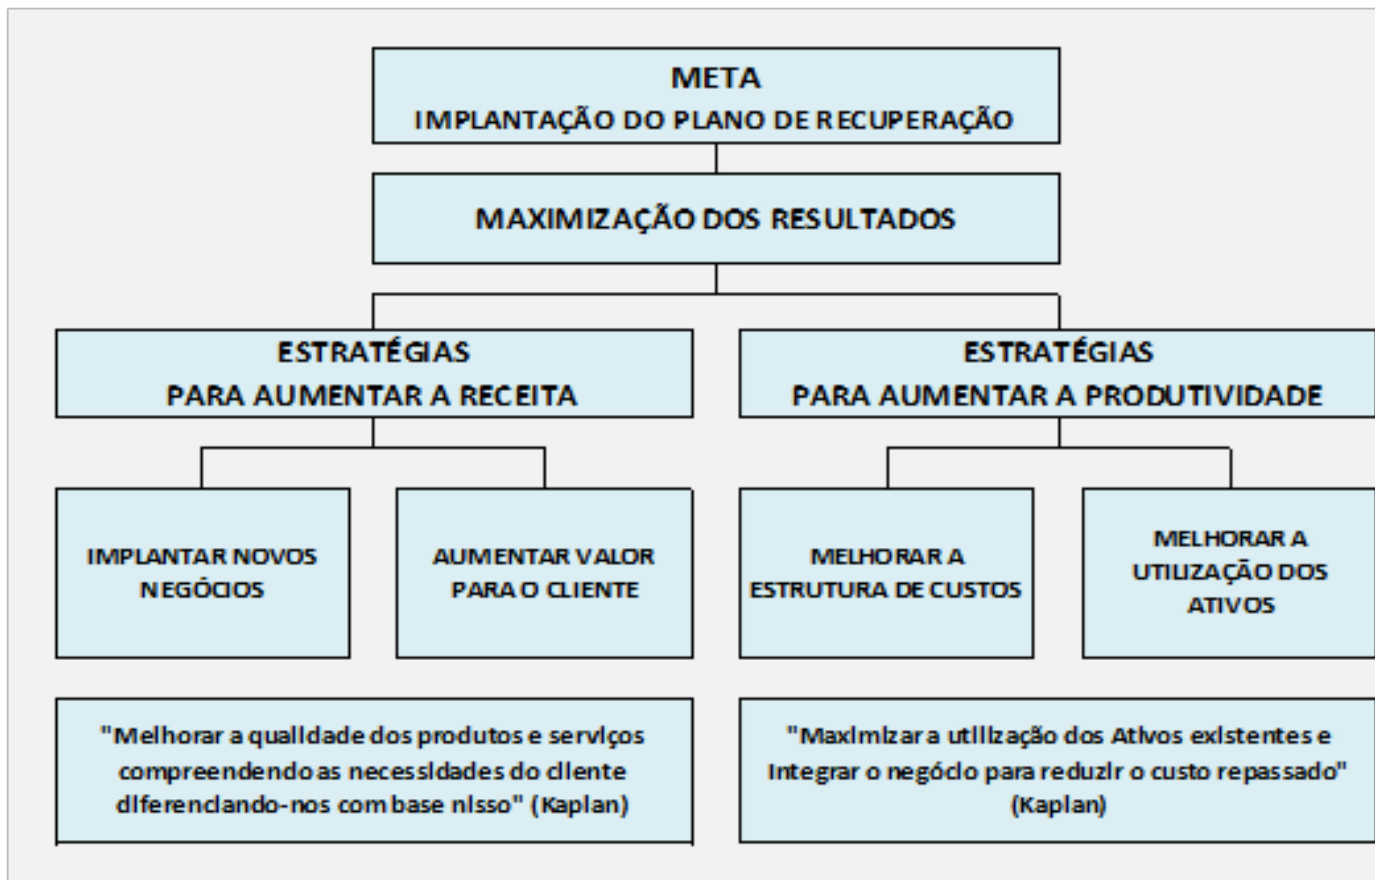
META
IMPLANTAÇÃO DO PLANO DE RECUPERAÇÃO

MAXIMIZAÇÃO DOS RESULTADOS

ESTRATÉGIAS
PARA AUMENTAR A RECEITA

ESTRATÉGIAS
PARA AUMENTAR A PRODUTIVIDADE

IMPLANTAR NOVOS NEGÓCIOS

AUMENTAR VALOR PARA O CLIENTE

MELHORAR A ESTRUTURA DE CUSTOS

MELHORAR A UTILIZAÇÃO DOS ATIVOS

"Melhorar a qualidade dos produtos e serviços compreendendo as necessidades do cliente diferenciando-nos com base nisso" (Kaplan)

"Maximizar a utilização dos Ativos existentes e Integrar o negócio para reduzir o custo repassado" (Kaplan)